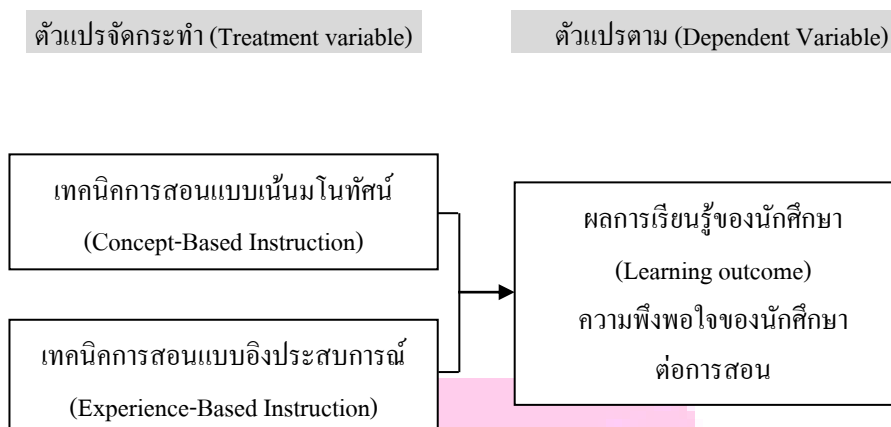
ตัวแปรจัดกระทำ (Treatment variable)

ตัวแปรตาม (Dependent Variable)

เทคนิคการสอนแบบเน้นมโนทัศน์
(Concept-Based Instruction)

เทคนิคการสอนแบบอิงประสบการณ์
(Experience-Based Instruction)

ผลการเรียนรู้ของนักศึกษา
(Learning outcome)
ความพึงพอใจของนักศึกษา
ต่อการสอน